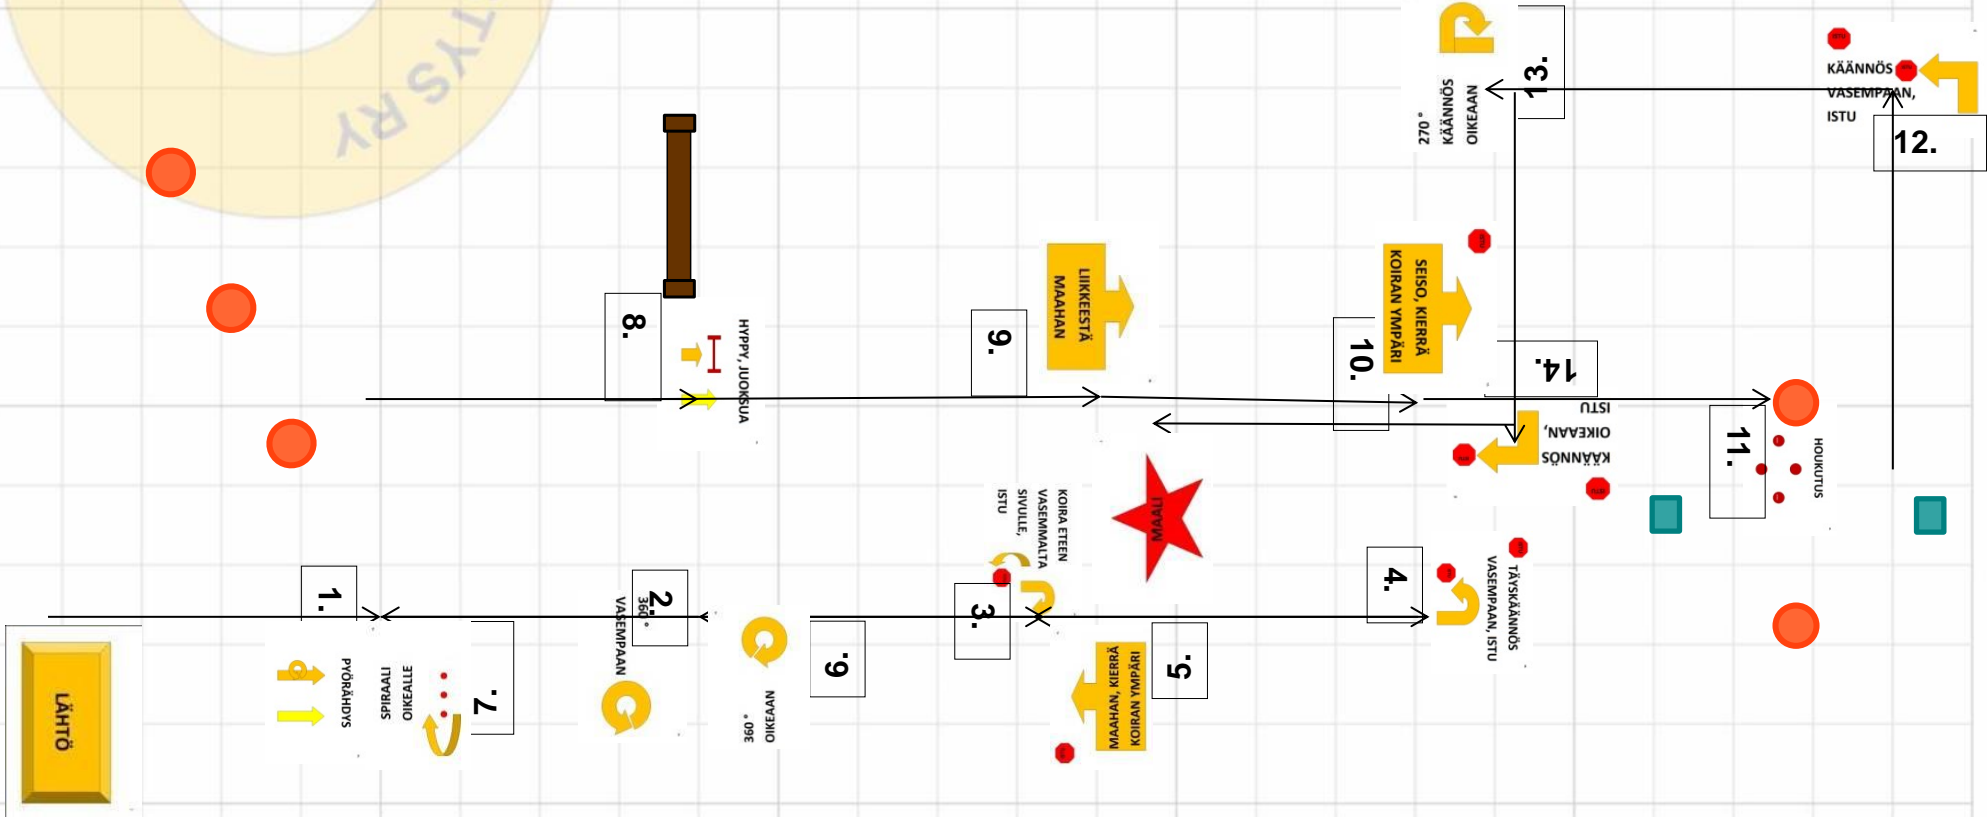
TYS RY

LÄHTÖ

1.

PYÖRÄHDYS

SPIRAALI OIKEALLE

7.

2.

360° VASEMPAAN

6.

360° OIKEAAN

3.

KOIRA ETEEN VASEMMALTA SIVULLE, ISTU

5.

MAAHAN, KIERRÄ KOIRAN YMPÄRI

MAALI

4.

TÄYSKÄÄNNÖS VASEMPAAN, ISTU

8.

HYPPY, JUOKSUA

9.

LIIKKEESTÄ MAAHAN

10.

SEISO, KIERRÄ KOIRAN YMPÄRI

14.

KÄÄNNÖS OIKEAAN, ISTU

11.

HOUKUTUS

13.

270° KÄÄNNÖS OIKEAAN

KÄÄNNÖS VASEMPAAN, ISTU

12.